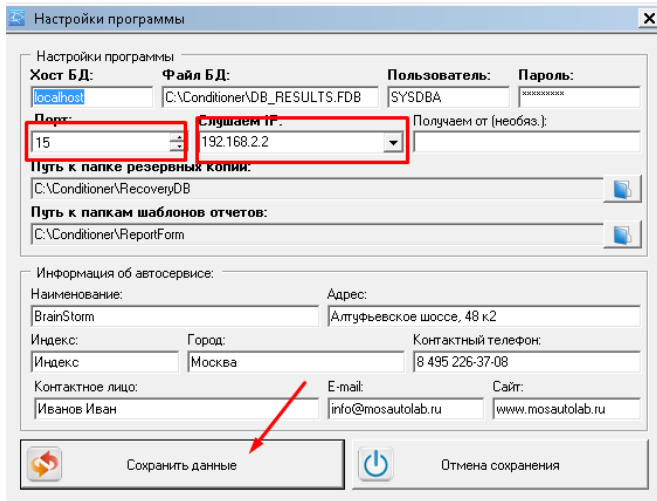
Настройки программы

Настройки программы

Хост БД:
localhost
Файл БД:
C:\Conditioner\DB_RESULTS.FDB
Пользователь:
SYSDBA
Пароль:
*********
Порт:
15
Слушаем IP:
192.168.2.2
Получаем от (необяз.):
Путь к папке резервных копий:
C:\Conditioner\RecoveryDB
Путь к папкам шаблонов отчетов:
C:\Conditioner\ReportForm

Информация об автосервисе:
Наименование:
BrainStorm
Адрес:
Алтуфьевское шоссе, 48 к2
Индекс:
Индекс
Город:
Москва
Контактный телефон:
8 495 226-37-08
Контактное лицо:
Иванов Иван
E-mail:
info@mosautolab.ru
Сайт:
www.mosautolab.ru

Сохранить данные
Отмена сохранения